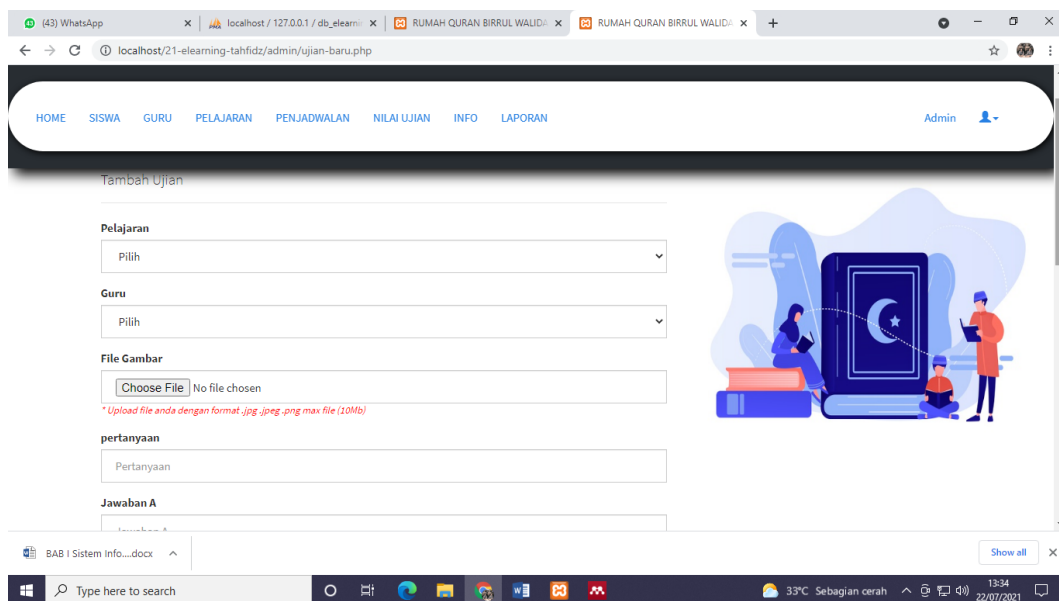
(43) WhatsApp × localhost / 127.0.0.1 / db_elearni × RUMAH QURAN BIRRUL WALIDA × RUMAH QURAN BIRRUL WALIDA × +

localhost/21-elearning-tahfidz/admin/ujian-baru.php

HOME SISWA GURU PELAJARAN PENJADWALAN NILAI UJIAN INFO LAPORAN Admin

Tambah Ujian

Pelajaran

Pilih

Guru

Pilih

File Gambar

Choose File No file chosen

* Upload file anda dengan format .jpg .jpeg .png max file (10Mb)

pertanyaan

Pertanyaan

Jawaban A

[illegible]

BAB I Sistem Info....docx

Show all

Type here to search

33°C Sebagian cerah 13:34 22/07/2021